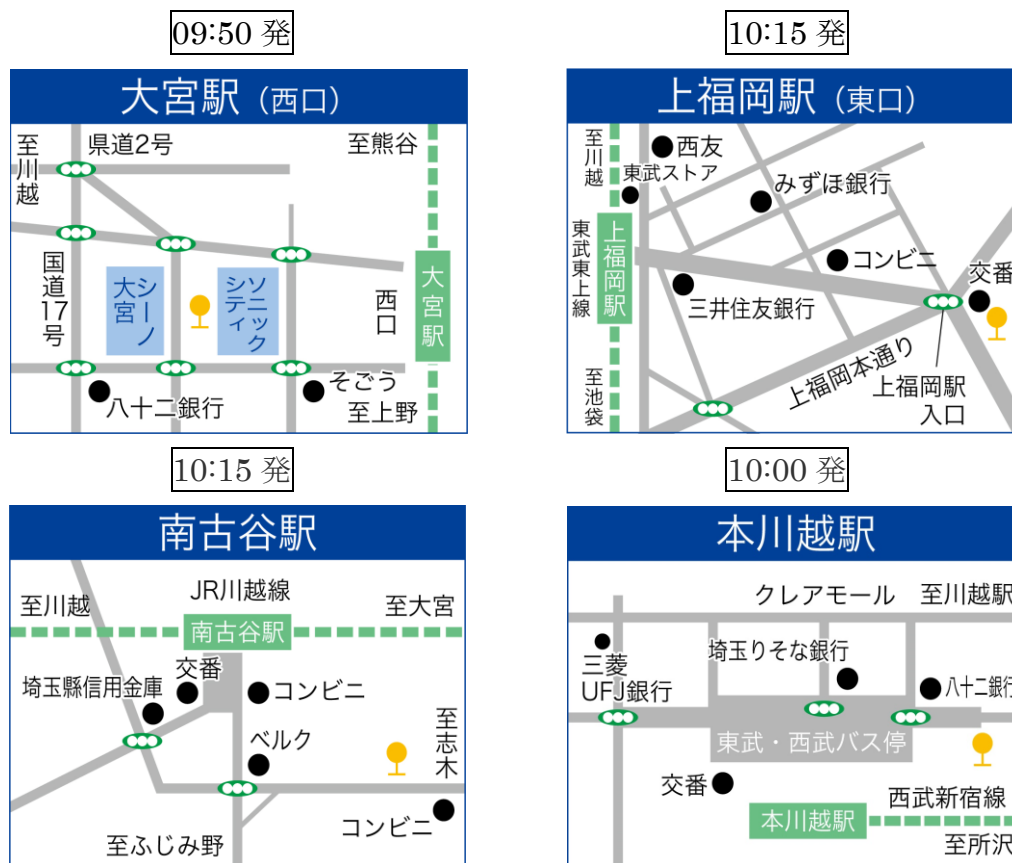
09:50 発

大宮駅（西口）

至川越
県道2号
至熊谷
国道17号
シーノ大宮
ソニックシティ
西口
大宮駅
八十二銀行
そごう
至上野

10:15 発

上福岡駅（東口）

至川越
西友
東武ストア
みずほ銀行
東武東上線
上福岡駅
コンビニ
交番
三井住友銀行
上福岡本通り
上福岡駅入口
至池袋

10:15 発

南古谷駅

JR川越線
至川越
至大宮
南古谷駅
交番
埼玉縣信用金庫
コンビニ
ベルク
至志木
コンビニ
至ふじみ野

10:00 発

本川越駅

クレアモール
至川越駅
三菱UFJ銀行
埼玉りそな銀行
八十二銀行
東武・西武バス停
交番
西武新宿線
本川越駅
至所沢